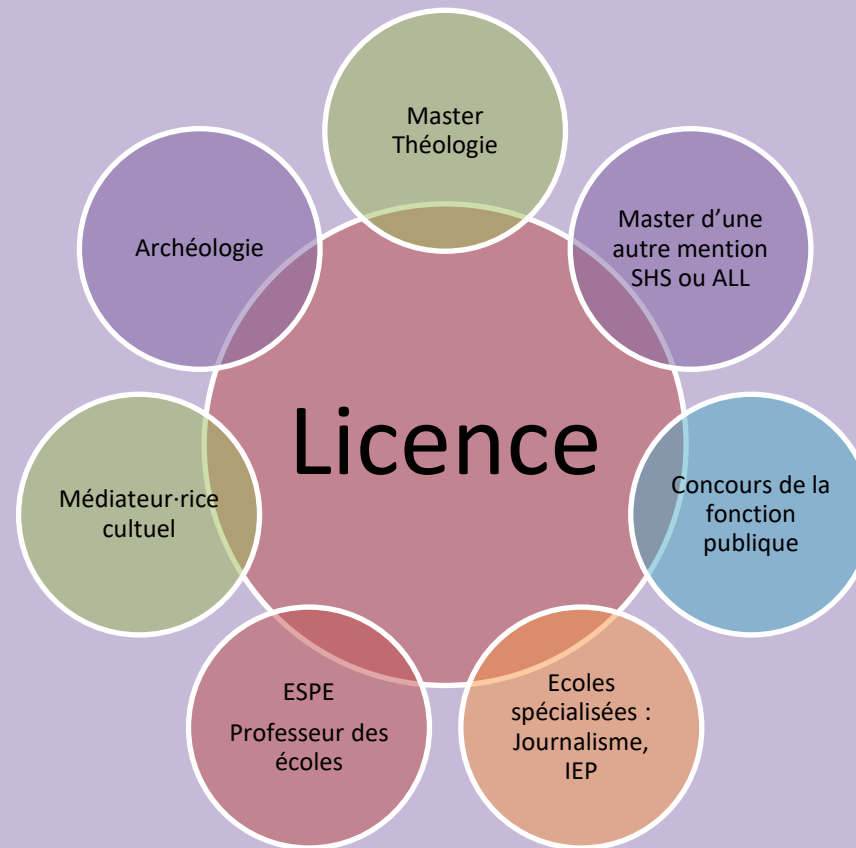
Licence

Master Théologie

Master d’une autre mention SHS ou ALL

Concours de la fonction publique

Ecoles spécialisées : Journalisme, IEP

ESPE

Professeur des écoles

Médiateur·rice cultuel

Archéologie